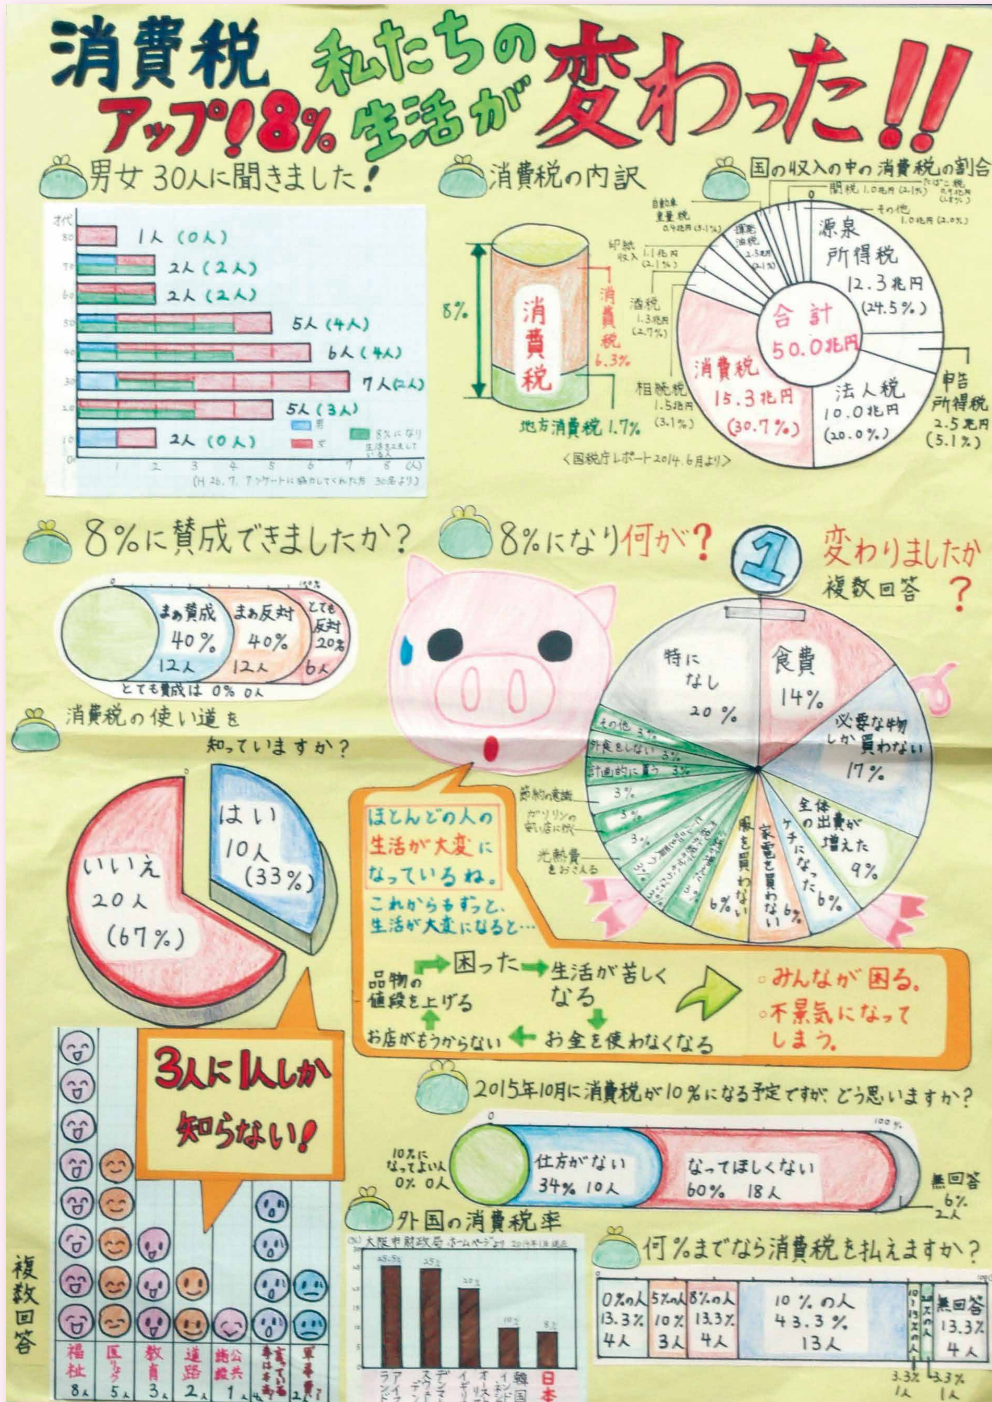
消費税アップ!8% 私たちの生活が変わった!!

男女30人に聞きました!

年代
80 1人(0人)
70 2人(2人)
60 2人(2人)
50 5人(4人)
40 6人(4人)
30 7人(2人)
20 5人(3人)
10 2人(0人)
男 女 8%になり生活を工夫している人
1 2 3 4 5 6 7 8 (人)
(H26.7. アンケートに協力してくれた方 30名より)

消費税の内訳
8% 消費税 消費税6.3% 地方消費税1.7%

国の収入の中の消費税の割合
関税 1.0兆円(2.1%)
たばこ税 0.9兆円(1.9%)
その他 1.0兆円(2.0%)
自動車重量税 0.4兆円(0.8%)
揮発油税 2.5兆円(5.1%)
印紙収入 1.1兆円(2.1%)
酒税 1.3兆円(2.7%)
相続税 1.5兆円(3.1%)
源泉所得税 12.3兆円(24.5%)
合計 50.0兆円
消費税 15.3兆円(30.7%)
法人税 10.0兆円(20.0%)
申告所得税 2.5兆円(5.1%)
<国税庁レポート2014.6月より>

8%に賛成できましたか?
0 100%
まぁ賛成 40% 12人
まぁ反対 40% 12人
とても反対 20% 6人
とても賛成は0% 0人

8%になり何が?
1
変わりましたか 複数回答?
特になし 20%
食費 14%
必要な物しか買わない 17%
全体の出費が増えた 9%
ケチになった 6%
家電を買わない 6%
服を買わない 6%
3% 3% 3% 3%
節約の意識
ガソリンの安い店に行く
光熱費をおさえる
計画的に買う 3%
外食をしない 3%
その他 3%

ほとんどの人の生活が大変になっているね。
これからもずっと、生活が大変になると…
品物の値段を上げる → 困った → 生活が苦しくなる
お店がもうからない ← お金を使わなくなる
○みんなが困る。
○不景気になってしまう。

消費税の使い道を知っていますか?
はい 10人(33%)
いいえ 20人(67%)
3人に1人しか知らない!
複数回答
福祉 8人
医療 5人
教育 3人
道路 2人
公共施設 1人
高齢者の方 3人
軍事費 1人

2015年10月に消費税が10%になる予定ですが、どう思いますか?
100%
10%になってよい人 0% 0人
仕方がない 34% 10人
なってほしくない 60% 18人
無回答 6% 2人

外国の消費税率
(%) 大阪市財政局ホームページより 2014年1月現在
25% 25% 20% 10% 8%
スウェーデン デンマーク イギリス オーストラリア 韓国 日本

何%までなら消費税を払えますか?
0%の人 13.3% 4人
5%の人 10% 3人
8%の人 13.3% 4人
10%の人 43.3% 13人
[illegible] 3.3% 1人
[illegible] 3.3% 1人
無回答 13.3% 4人